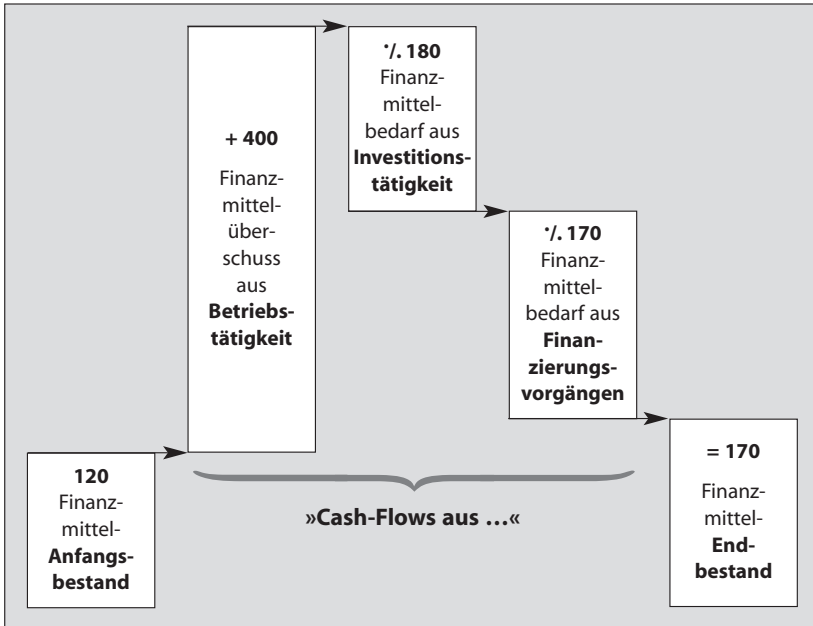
+ 400
Finanzmittelüberschuss aus **Betriebstätigkeit**

·/. 180
Finanzmittelbedarf aus **Investitionstätigkeit**

·/. 170
Finanzmittelbedarf aus **Finanzierungsvorgängen**

120
Finanzmittel-**Anfangsbestand**

»Cash-Flows aus …«

= 170
Finanzmittel-**Endbestand**